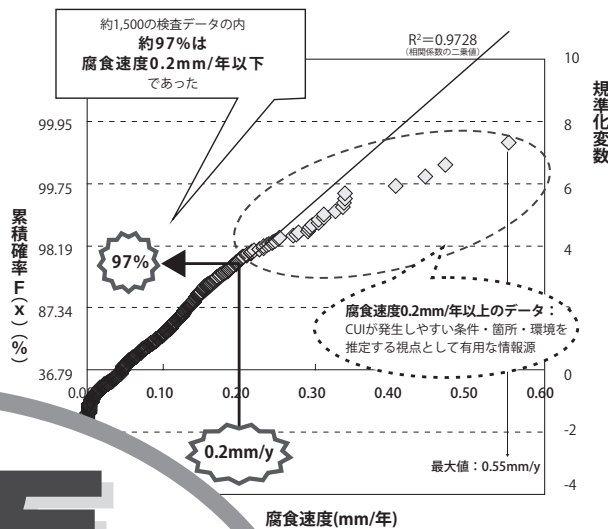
約1,500の検査データの内
約97%は
腐食速度0.2mm/年以下
であった

$R^2=0.9728$
(相関係数の二乗値)

規準化変数

10
8
6
4
2
0
-2
-4

99.95
99.75
98.19
87.34
36.79

累積確率F(x)(%)

97%

腐食速度0.2mm/年以上のデータ:
CUIが発生しやすい条件・箇所・環境を推定する視点として有用な情報源

0.00
0.10
0.20
0.30
0.40
0.50
0.60

0.2mm/y

最大値:0.55mm/y

腐食速度(mm/年)